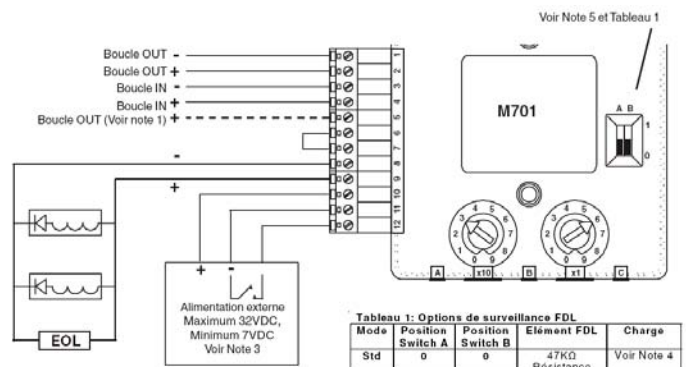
Voir Note 5 et Tableau 1

Boucle OUT -
Boucle OUT +
Boucle IN -
Boucle IN +
Boucle OUT (Voir note 1) +

1
2
3
4
5
6
7
8
9
10
11
12

-
+

M701

A B
1
0

3 4 5 6 2 7 1 8 0 9
3 4 5 6 2 7 1 8 0 9

A x10 B x1 C

+ -

Alimentation externe
Maximum 32VDC,
Minimum 7VDC
Voir Note 3

EOL

Tableau 1: Options de surveillance FDL

| Mode | Position Switch A | Position Switch B | Elément FDL | Charge |
|---|---|---|---|---|
| Std | 0 | 0 | 47KΩ Résistance | Voir Note 4 |